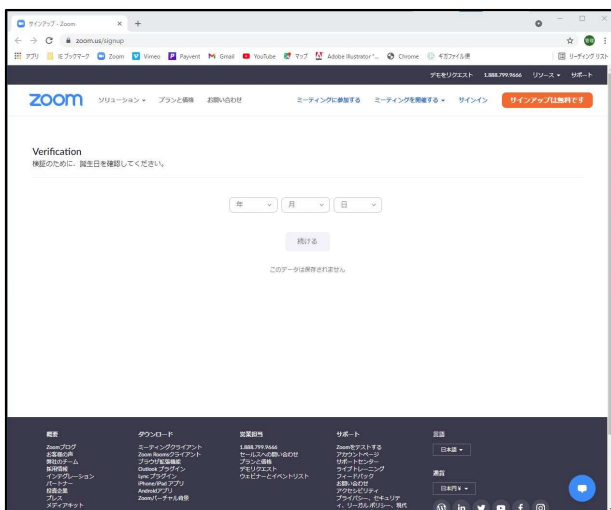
サインアップ - Zoom × +

zoom.us/signup

アプリ ブックマーク Zoom Vimeo Payvent Gmail YouTube マップ Adobe Illustrator "... Chrome ギガファイル便 リーディングリスト

デモをリクエスト 1.888.799.9666 リソース サポート

zoom ソリューション プランと価格 お問い合わせ ミーティングに参加する ミーティングを開催する サインイン サインアップは無料です

Verification
検証のために、誕生日を確認してください。

年 月 日

続ける

このデータは保存されません

概要
Zoomブログ
お客様の声
弊社のチーム
採用情報
インテグレーション
パートナー
投資企業
プレス
メディアキット

ダウンロード
ミーティングクライアント
Zoom Roomsクライアント
ブラウザ拡張機能
Outlook プラグイン
Lync プラグイン
iPhone/iPad アプリ
Androidアプリ
Zoomバーチャル背景

営業担当
1.888.799.9666
セールスへの問い合わせ
プランと価格
デモリクエスト
ウェビナーとイベントリスト

サポート
Zoomをテストする
アカウントページ
サポートセンター
ライブトレーニング
フィードバック
お問い合わせ
アクセシビリティ
プライバシー、セキュリティ、リーガルポリシー、現代

言語
日本語

通貨
日本円 ¥